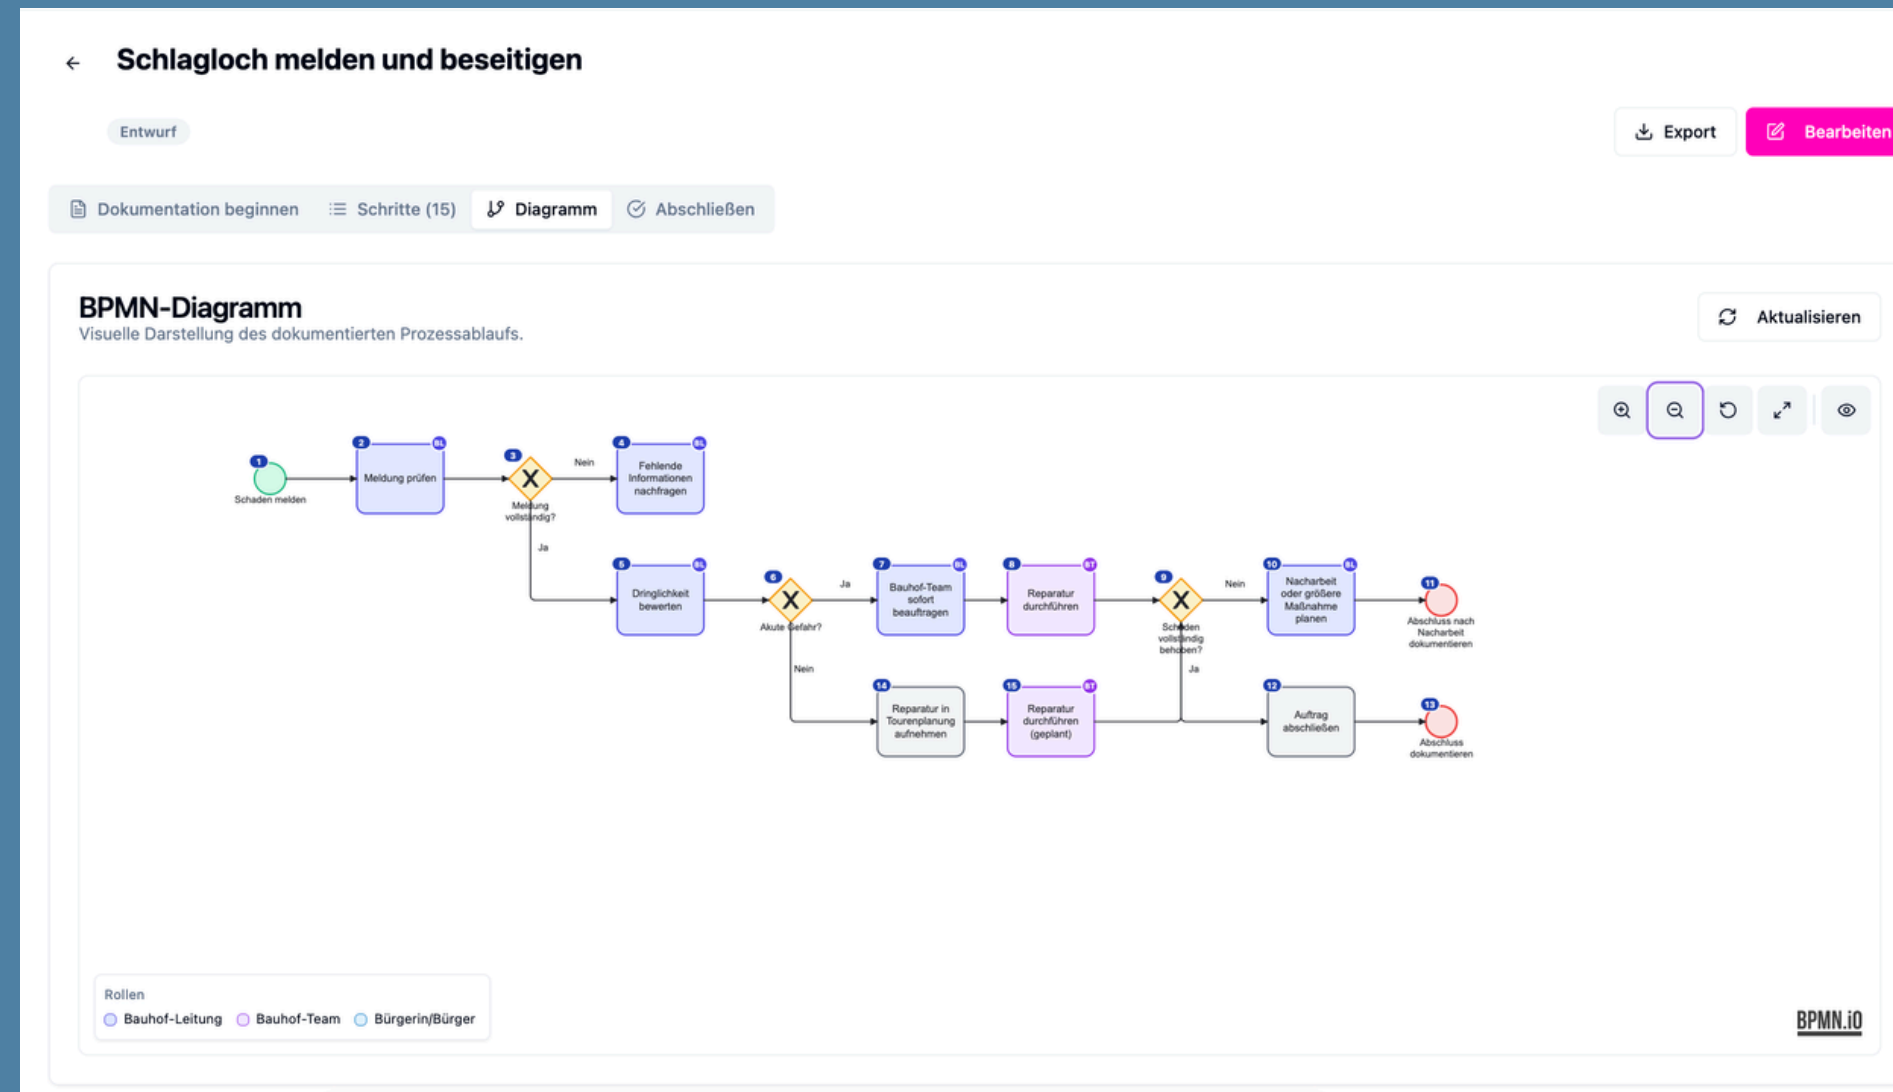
Schlagloch melden und beseitigen

Entwurf

Export

Bearbeiten

Dokumentation beginnen

Schritte (15)

Diagramm

Abschließen

BPMN-Diagramm

Visuelle Darstellung des dokumentierten Prozessablaufs.

Aktualisieren

1 Schaden melden

2 BL Meldung prüfen

3 Meldung vollständig?

Nein

4 BL Fehlende Informationen nachfragen

Ja

5 BL Dringlichkeit bewerten

6 Akute Gefahr?

Ja

7 BL Bauhof-Team sofort beauftragen

8 BT Reparatur durchführen

9 Schaden vollständig behoben?

Nein

10 BL Nacharbeit oder größere Maßnahme planen

11 Abschluss nach Nacharbeit dokumentieren

Nein

14 Reparatur in Tourenplanung aufnehmen

15 BT Reparatur durchführen (geplant)

Ja

12 Auftrag abschließen

13 Abschluss dokumentieren

Rollen

Bauhof-Leitung

Bauhof-Team

Bürgerin/Bürger

BPMN.iO